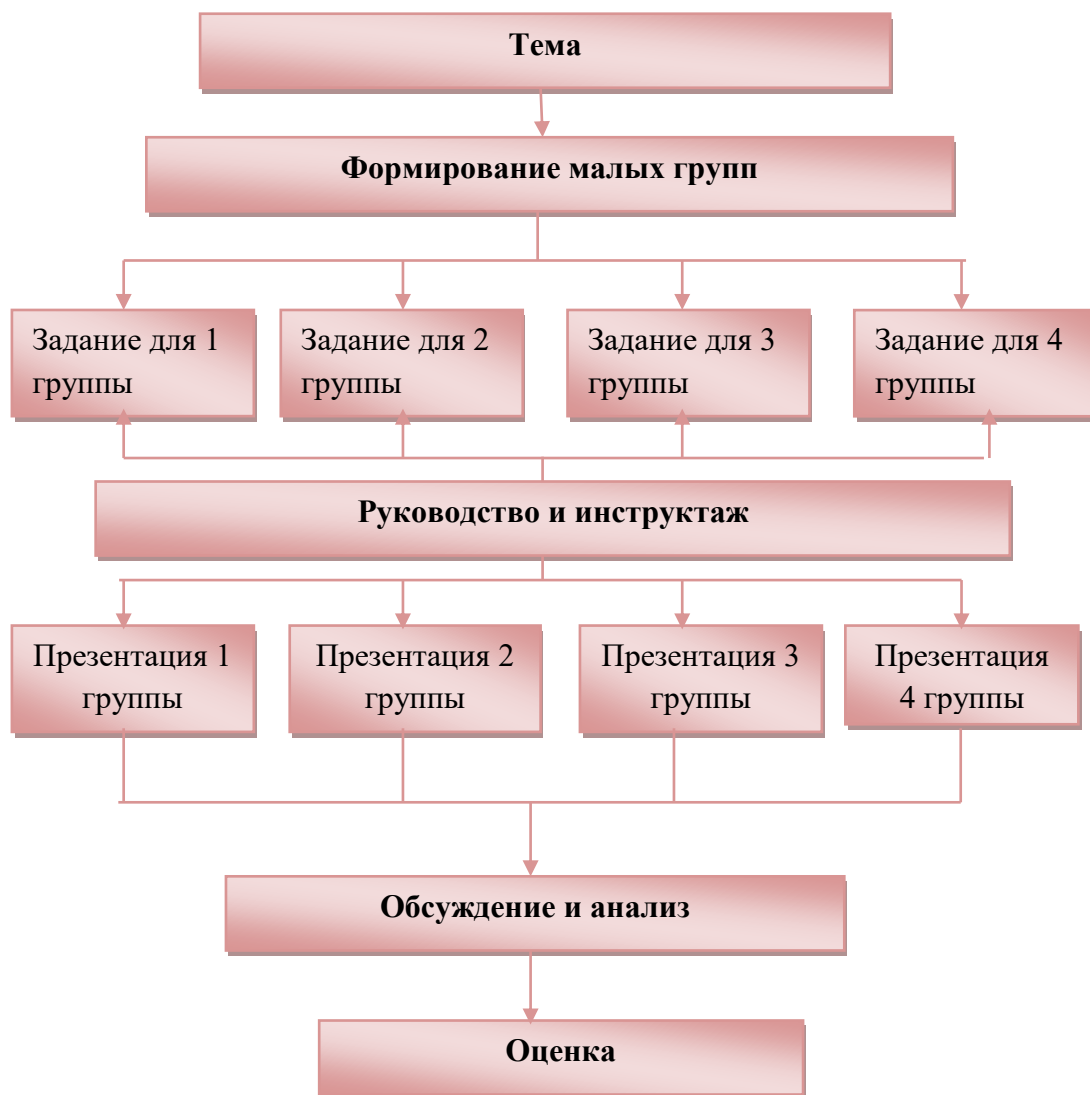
Тема

Формирование малых групп

Задание для 1 группы

Задание для 2 группы

Задание для 3 группы

Задание для 4 группы

Руководство и инструктаж

Презентация 1 группы

Презентация 2 группы

Презентация 3 группы

Презентация 4 группы

Обсуждение и анализ

Оценка